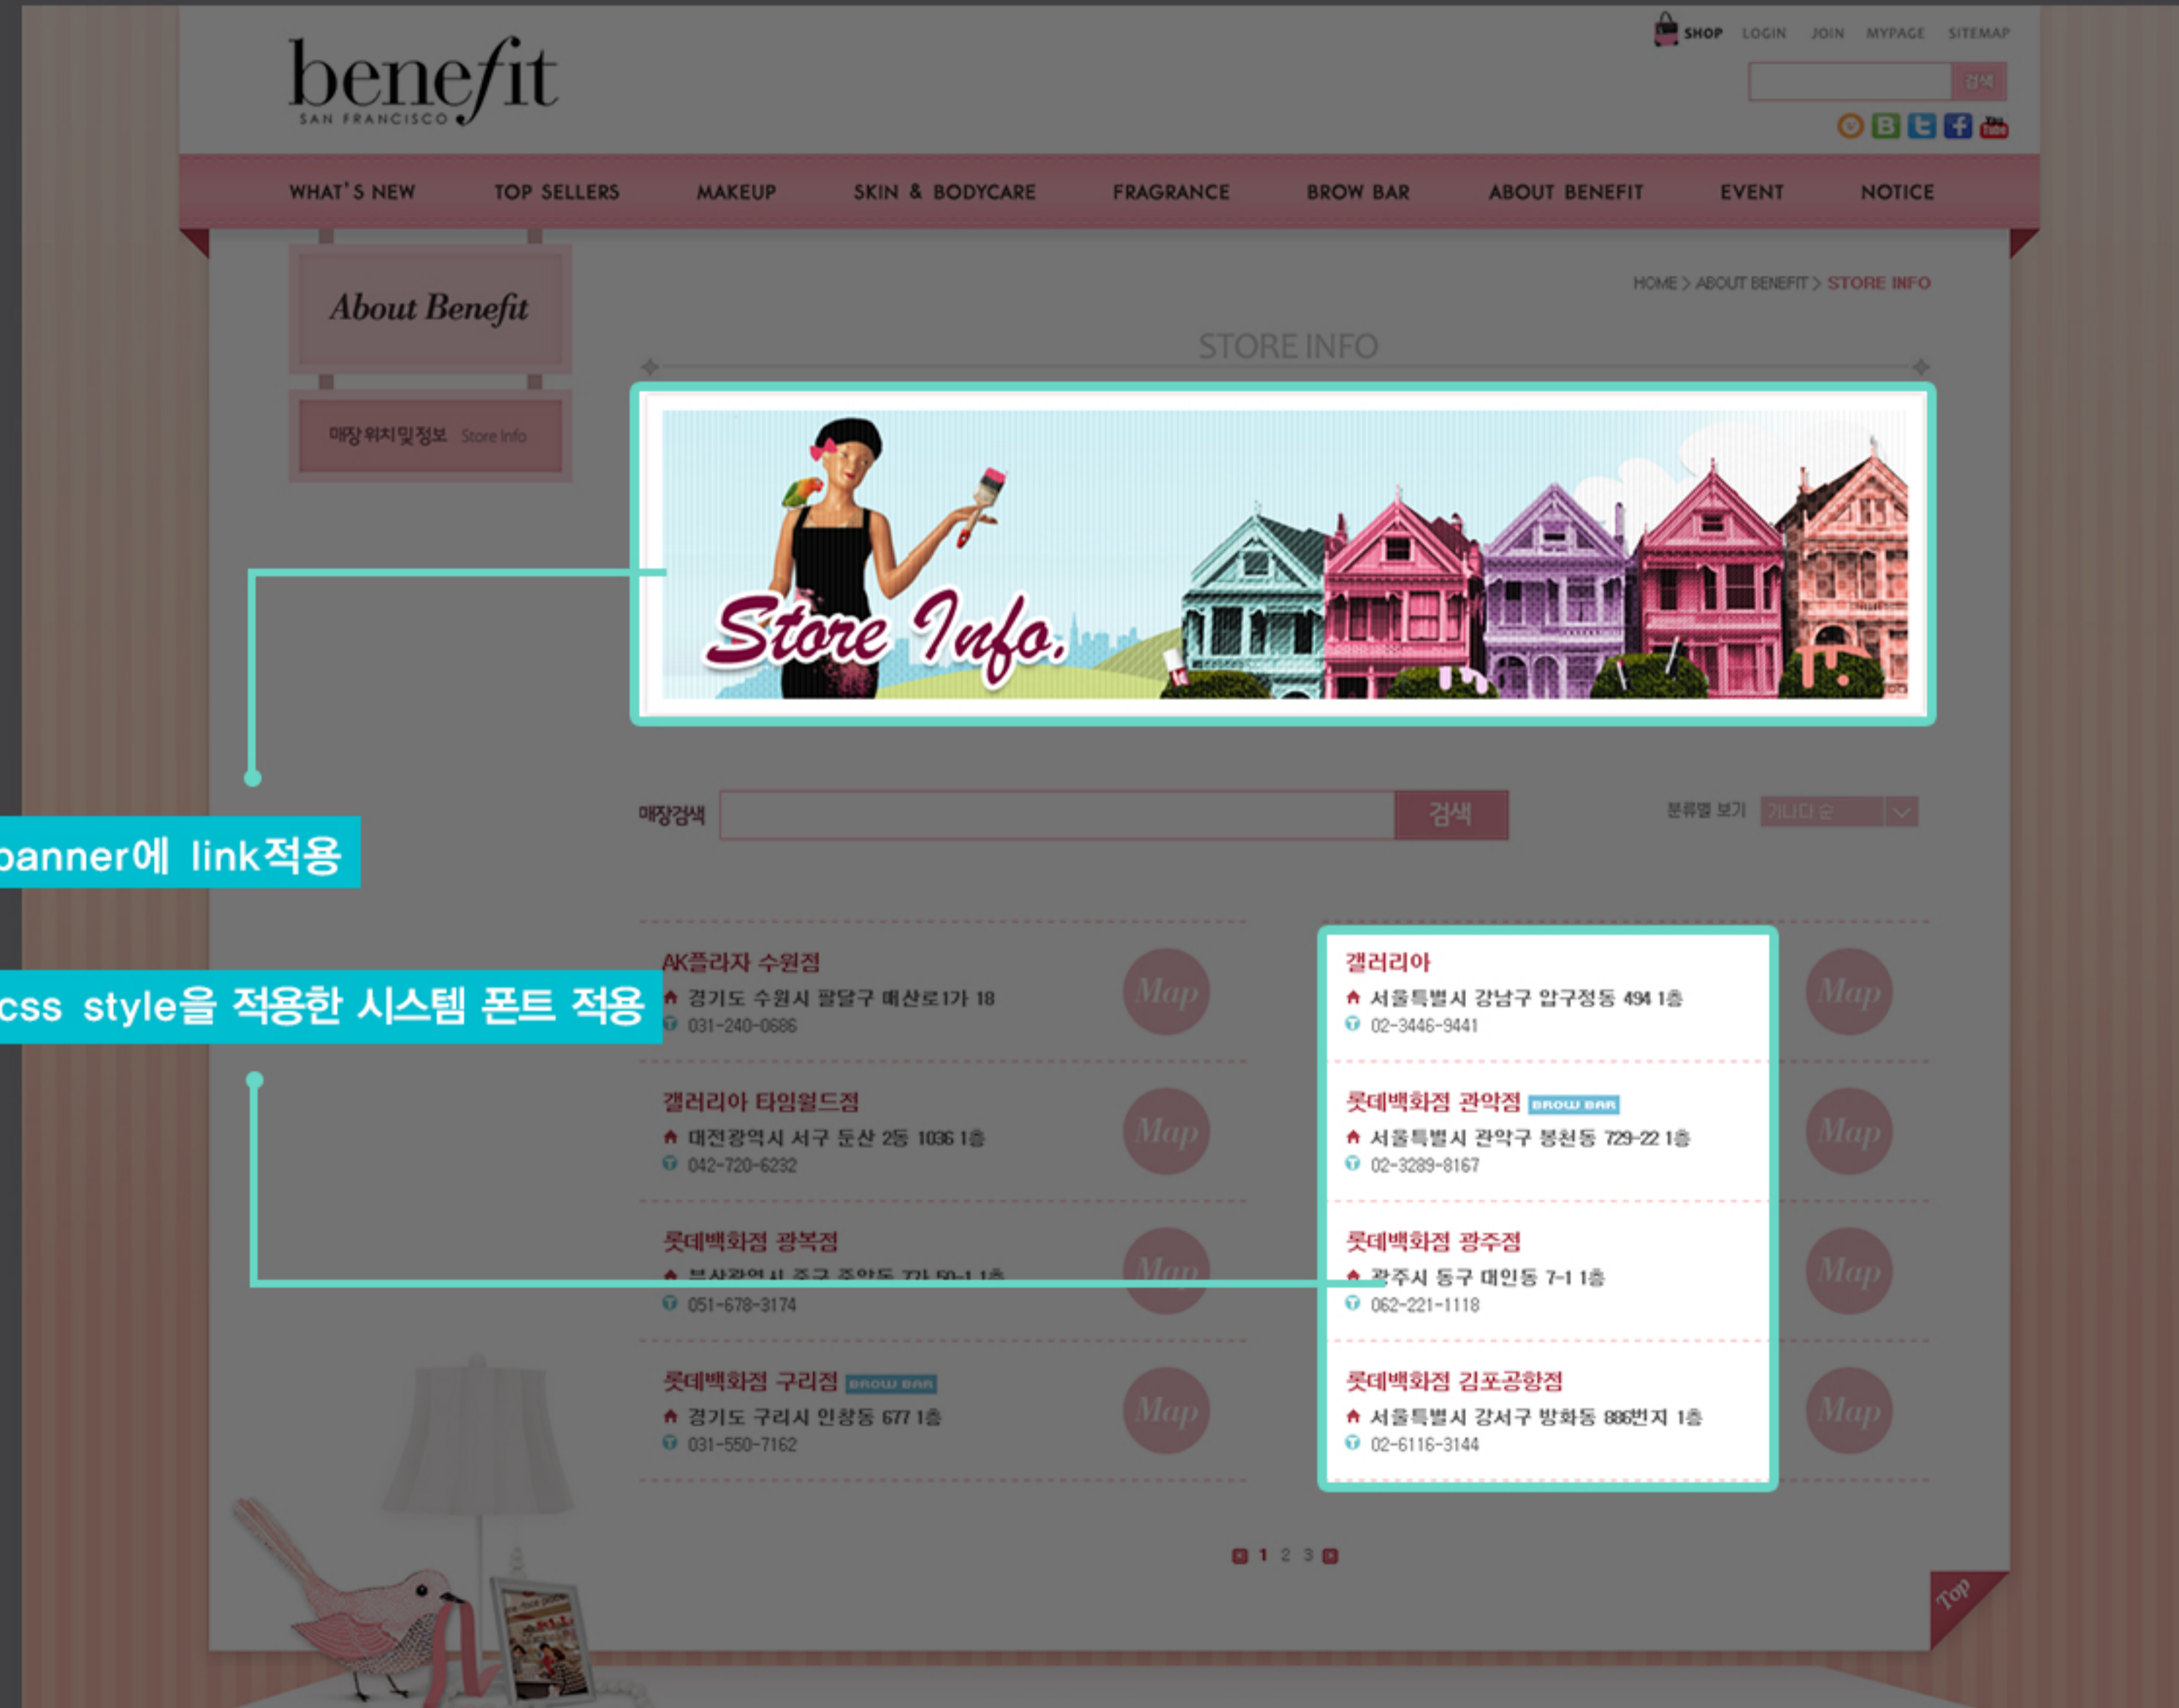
benefit
SAN FRANCISCO

SHOP LOGIN JOIN MYPAGE SITEMAP
검색

WHAT'S NEW TOP SELLERS MAKEUP SKIN & BODYCARE FRAGRANCE BROW BAR ABOUT BENEFIT EVENT NOTICE

About Benefit
매장 위치 및 정보 Store Info

HOME > ABOUT BENEFIT > STORE INFO

STORE INFO

Store Info.

banner에 link적용

css style을 적용한 시스템 폰트 적용

매장검색 검색 분류별 보기 가나다 순

AK플라자 수원점
경기도 수원시 팔달구 매산로1가 18
031-240-0686
Map

갤러리아
서울특별시 강남구 압구정동 494 1층
02-3446-9441
Map

갤러리아 타임월드점
대전광역시 서구 둔산 2동 1036 1층
042-720-6232
Map

롯데백화점 관악점 BROW BAR
서울특별시 관악구 봉천동 729-22 1층
02-3289-8167
Map

롯데백화점 광복점
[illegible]
051-678-3174
Map

롯데백화점 광주점
광주시 동구 대인동 7-1 1층
062-221-1118
Map

롯데백화점 구리점 BROW BAR
경기도 구리시 인창동 677 1층
031-550-7162
Map

롯데백화점 김포공항점
서울특별시 강서구 방화동 886번지 1층
02-6116-3144
Map

1 2 3

Top